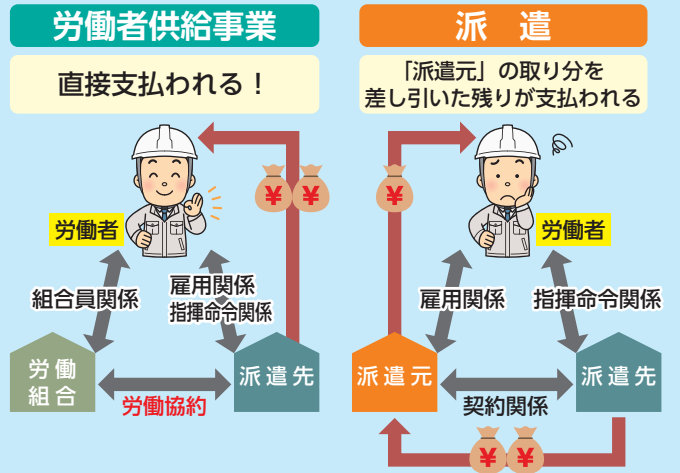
労働者供給事業

直接支払われる！

¥ ¥

労働者

組合員関係

雇用関係
指揮命令関係

労働組合

派遣先

労働協約

派遣

「派遣元」の取り分を差し引いた残りが支払われる

¥

労働者

雇用関係

指揮命令関係

派遣元

派遣先

契約関係

¥ ¥